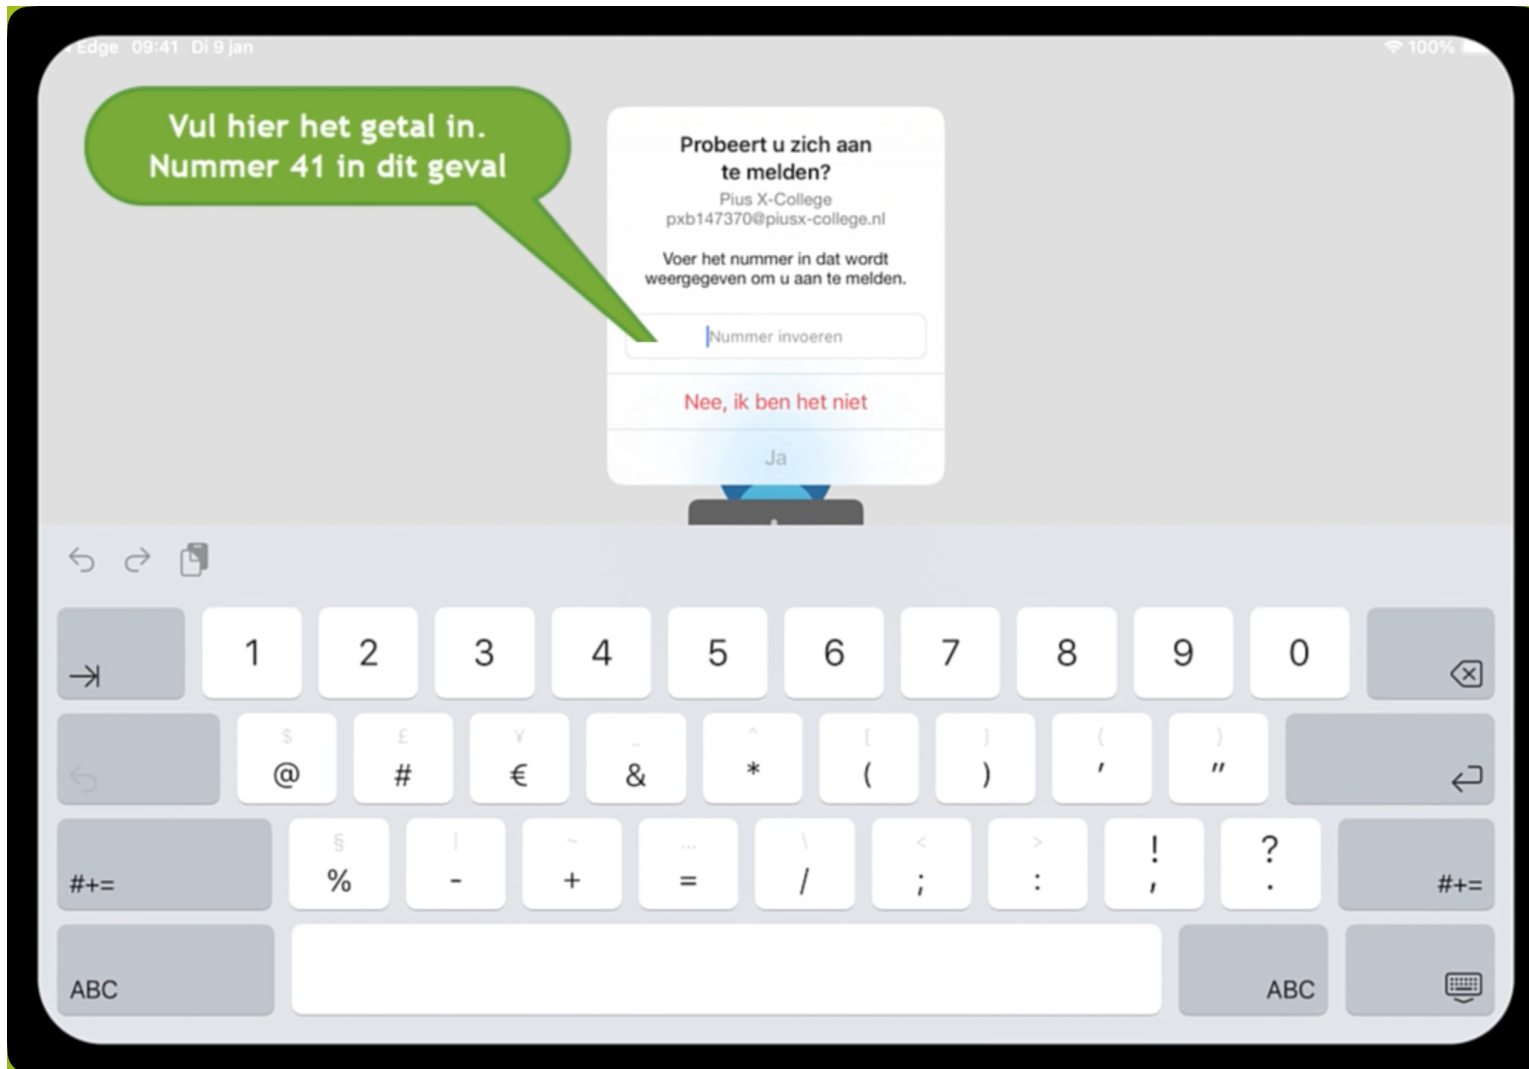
Edge 09:41 Di 9 jan

100%

Vul hier het getal in.
Nummer 41 in dit geval

Probeert u zich aan te melden?
Pius X-College
pxb147370@piusx-college.nl

Voer het nummer in dat wordt weergegeven om u aan te melden.

Nummer invoeren

Nee, ik ben het niet

Ja

1 2 3 4 5 6 7 8 9 0

$ @ £ # ¥ € _ & ^ * [ ( ] ) { ' } "

#+= § % | - ~ + … = \ / < ; > : ! , ? . #+=

ABC ABC